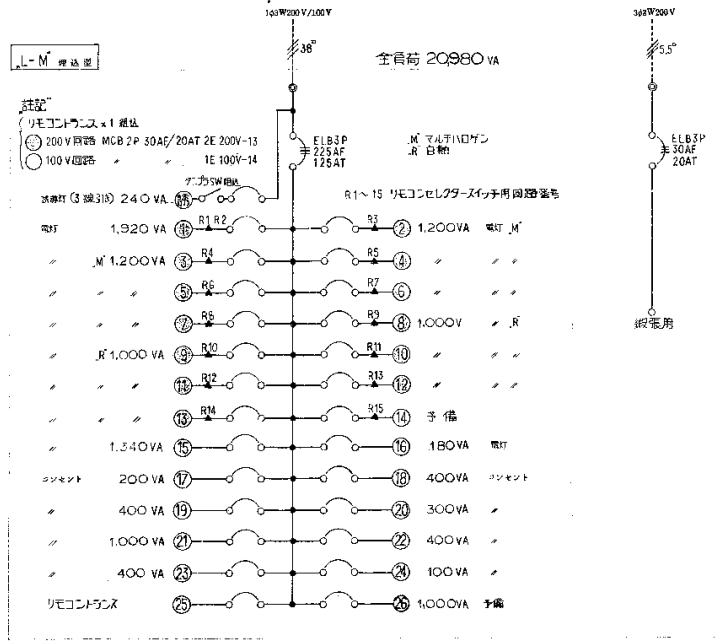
1φ3W200V/100V

38□

全負荷 20980 VA

L-M 埋込盤

註記
リモコントランス×1 組込
◎ 200V回路 MCB 2P 30AF/20AT 2E 200V-13
○ 100V回路 〃 〃 1E 100V-14

ELB3P
225AF
125AT

M マルチハロゲン
R 白熱

ダンプラSW組込

試験灯(3線318) 240 VA 〔29〕

R1～15 リモコンセレクタースイッチ用回路番号

電灯 1,920 VA ① R1 R2 R3 ② 1,200VA 電灯 M
〃 M 1,200VA ③ R4 R5 ④ 〃 〃 〃
〃 〃 〃 ⑤ R6 R7 ⑥ 〃 〃 〃
〃 〃 〃 ⑦ R8 R9 ⑧ 1,000V 〃 R
〃 R 1,000 VA ⑨ R10 R11 ⑩ 〃 〃 〃
〃 〃 〃 ⑪ R12 R13 ⑫ 〃 〃 〃
〃 〃 〃 ⑬ R14 R15 ⑭ 予備
〃 1,340VA ⑮ ⑯ 180VA 電灯
コンセント 200 VA ⑰ ⑱ 400VA コンセント
〃 400 VA ⑲ ⑳ 300VA 〃
〃 1,000 VA ㉑ ㉒ 400VA 〃
〃 400 VA ㉓ ㉔ 100VA 〃
リモコントランス ㉕ ㉖ 1,000VA 予備

3φ3W200V

5.5□

ELB3P
30AF
20AT

緞帳用